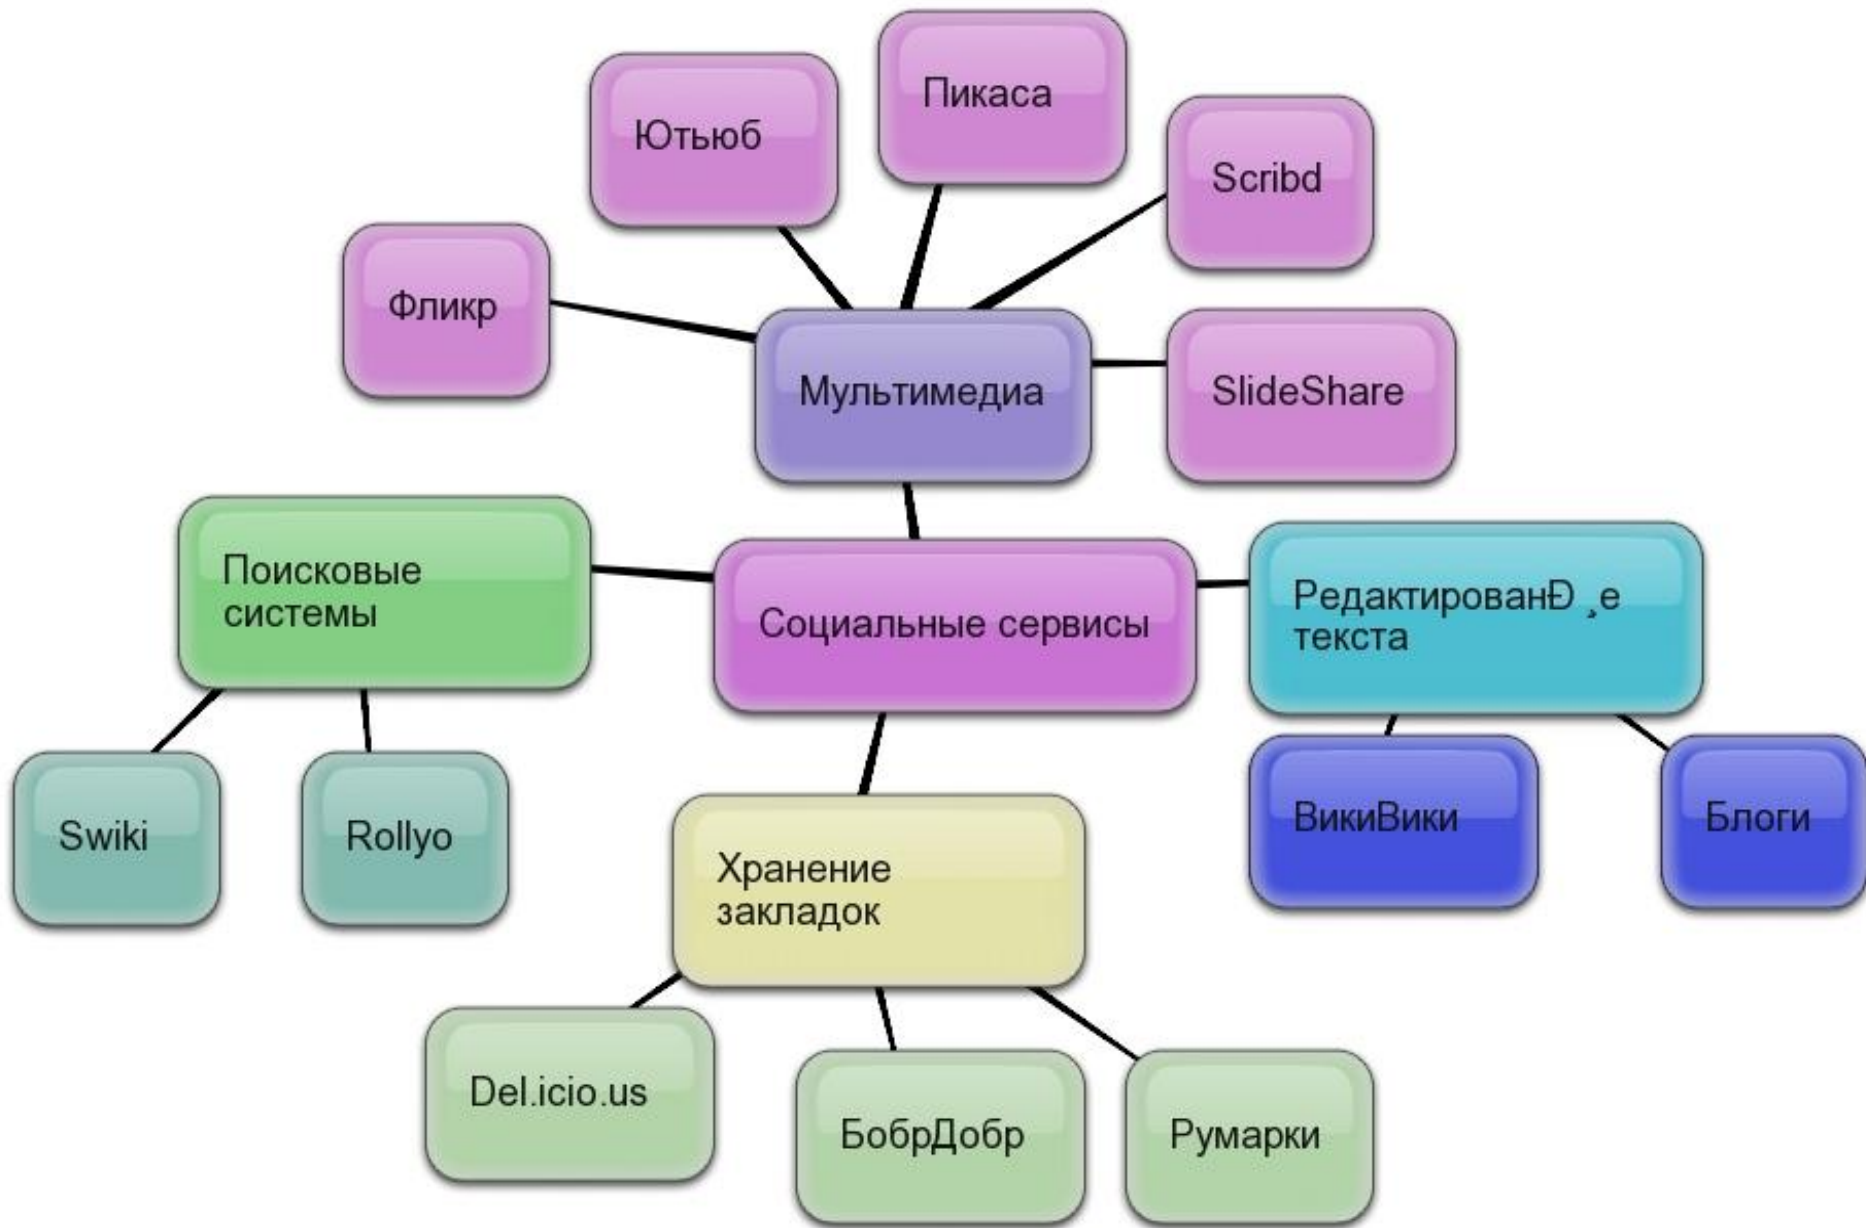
Ютьюб

Пикаса

Scribd

Фликр

Мультимедиа

SlideShare

Поисковые системы

Социальные сервисы

РедактированÐ ¸е текста

Swiki

Rollyo

Хранение закладок

ВикиВики

Блоги

Del.icio.us

БобрДобр

Румарки